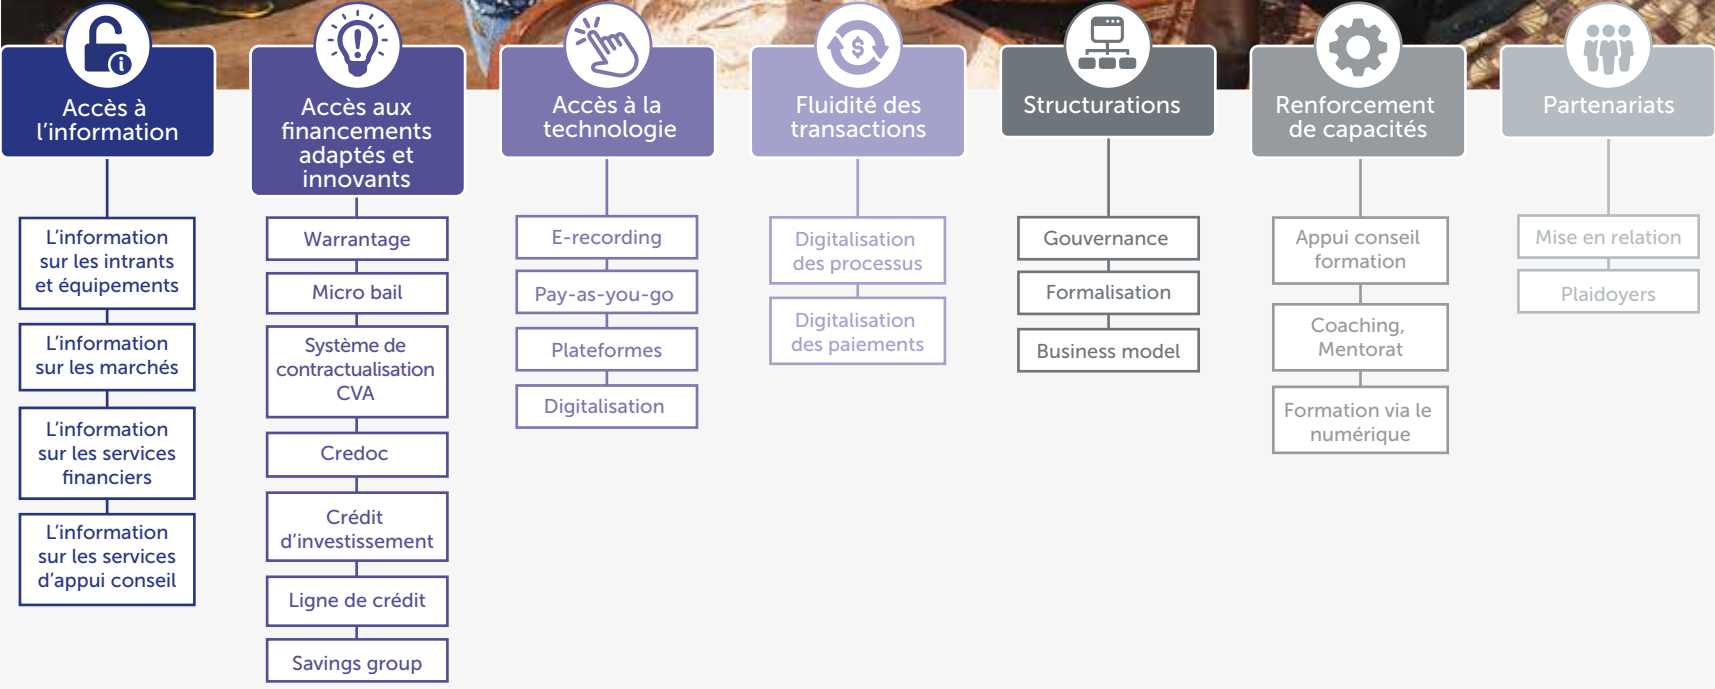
Accès à l'information

L'information sur les intrants et équipements

L'information sur les marchés

L'information sur les services financiers

L'information sur les services d'appui conseil

Accès aux financements adaptés et innovants

Warrantage

Micro bail

Système de contractualisation CVA

Credoc

Crédit d'investissement

Ligne de crédit

Savings group

Accès à la technologie

E-recording

Pay-as-you-go

Plateformes

Digitalisation

Fluidité des transactions

Digitalisation des processus

Digitalisation des paiements

Structurations

Gouvernance

Formalisation

Business model

Renforcement de capacités

Appui conseil formation

Coaching, Mentorat

Formation via le numérique

Partenariats

Mise en relation

Plaidoyers